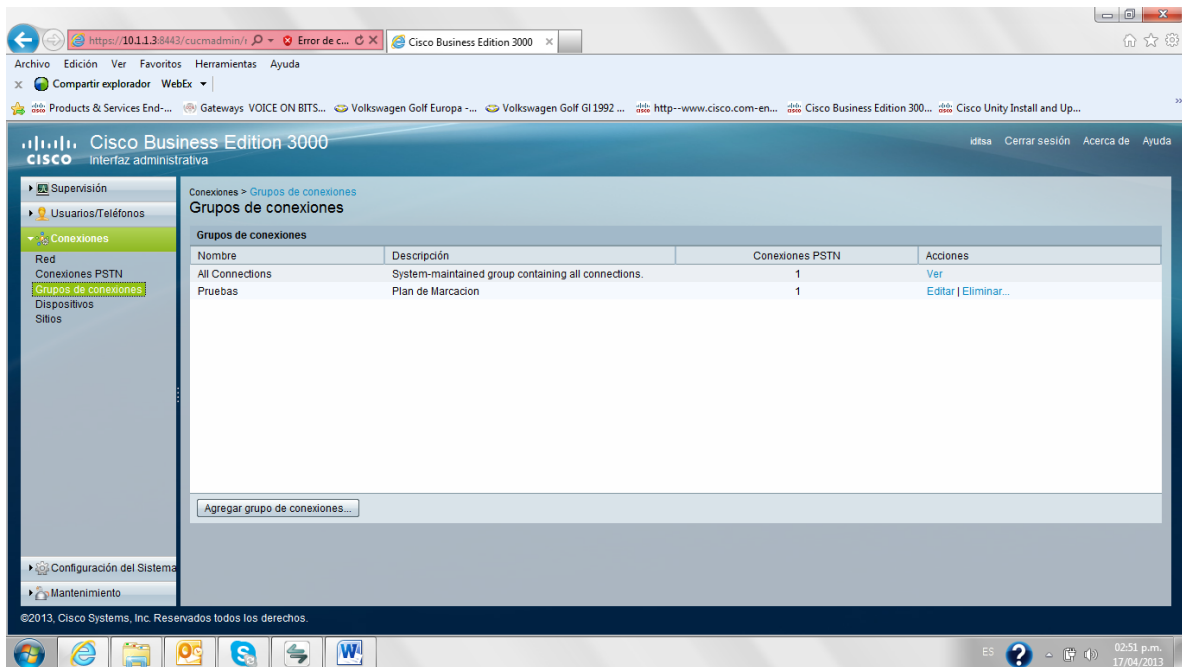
https://10.1.1.3:8443/cucmadmin/ Error de c... Cisco Business Edition 3000

Archivo Edición Ver Favoritos Herramientas Ayuda

Compartir explorador WebEx

Products & Services End-... Gateways VOICE ON BITS... Volkswagen Golf Europa -... Volkswagen Golf GI 1992 ... http--www.cisco.com-en... Cisco Business Edition 300... Cisco Unity Install and Up...

CISCO Cisco Business Edition 3000
Interfaz administrativa

iditsa Cerrar sesión Acerca de Ayuda

Supervisión
Usuarios/Teléfonos
Conexiones
Red
Conexiones PSTN
Grupos de conexiones
Dispositivos
Sitios

Conexiones > Grupos de conexiones
Grupos de conexiones

Grupos de conexiones

| Nombre | Descripción | Conexiones PSTN | Acciones |
|---|---|---|---|
| All Connections | System-maintained group containing all connections. | 1 | Ver |
| Pruebas | Plan de Marcacion | 1 | Editar \| Eliminar... |

Agregar grupo de conexiones...

Configuración del Sistema
Mantenimiento

©2013, Cisco Systems, Inc. Reservados todos los derechos.

ES 02:51 p.m. 17/04/2013